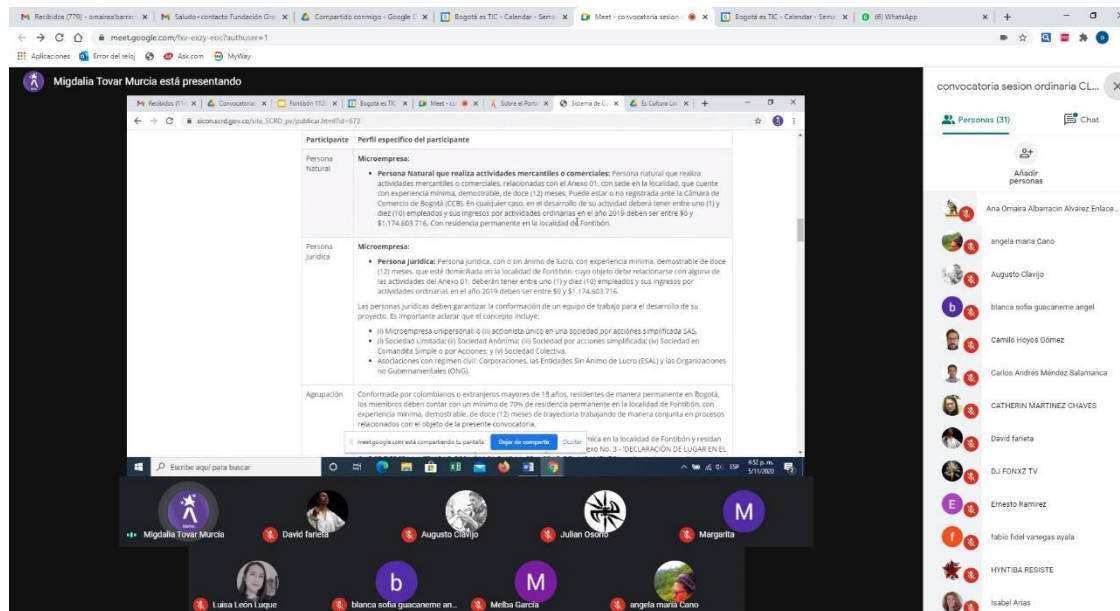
M Recibidos (779) - omairaalbarrac × | M Saludo+contacto Fundación Gra × | Compartido conmigo - Google D × | Bogotá es TIC - Calendar - Sema × | Meet - convocatoria sesion × | Bogotá es TIC - Calendar - Sema × | (6) WhatsApp

meet.google.com/fxv-exzy-eoc?authuser=1

Aplicaciones | Error del reloj | Ask.com | MyWay

Migdalia Tovar Murcia está presentando

sicon.scrd.gov.co/site_SCRD_pv/publicar.html#id=673

| Participante | Perfil específico del participante |
|---|---|
| Persona Natural | Microempresa: • Persona Natural que realiza actividades mercantiles o comerciales: Persona natural que realiza actividades mercantiles o comerciales, relacionadas con el Anexo 01, con sede en la localidad, que cuente con experiencia mínima, demostrable, de doce (12) meses. Puede estar o no registrada ante la Cámara de Comercio de Bogotá (CCB). En cualquier caso, en el desarrollo de su actividad deberá tener entre uno (1) y diez (10) empleados y sus ingresos por actividades ordinarias en el año 2019 deben ser entre $0 y $1.174.603.716. Con residencia permanente en la localidad de Fontibón. |
| Persona Jurídica | Microempresa: • Persona jurídica: Persona jurídica, con o sin ánimo de lucro, con experiencia mínima, demostrable de doce (12) meses, que esté domiciliada en la localidad de Fontibón, cuyo objeto debe relacionarse con alguna de las actividades del Anexo 01. deberán tener entre uno (1) y diez (10) empleados y sus ingresos por actividades ordinarias en el año 2019 deben ser entre $0 y $1.174.603.716. Las personas jurídicas deben garantizar la conformación de un equipo de trabajo para el desarrollo de su proyecto. Es importante aclarar que el concepto incluye: • (i) Microempresa unipersonal; o (ii) accionista único en una sociedad por acciones simplificada SAS. • (i) Sociedad Limitada; (ii) Sociedad Anónima; (iii) Sociedad por acciones simplificada; (iv) Sociedad en Comandita Simple o por Acciones; y (v) Sociedad Colectiva. • Asociaciones con régimen civil: Corporaciones, las Entidades Sin Ánimo de Lucro (ESAL) y las Organizaciones no Gubernamentales (ONG). |
| Agrupación | Conformada por colombianos o extranjeros mayores de 18 años, residentes de manera permanente en Bogotá, los miembros deben contar con un mínimo de 70% de residencia permanente en la localidad de Fontibón, con experiencia mínima, demostrable, de doce (12) meses de trayectoria trabajando de manera conjunta en procesos relacionados con el objeto de la presente convocatoria. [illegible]mica en la localidad de Fontibón y residan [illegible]exo No. 3 - 'DECLARACIÓN DE LUGAR EN EL |

meet.google.com está compartiendo tu pantalla. Dejar de compartir Ocultar

Escribe aquí para buscar
4:52 p. m. 5/11/2020 ESP

convocatoria sesion ordinaria CL...
Personas (31) Chat
Añadir personas
Ana Omaira Albarracin Alvarez Enlace...
angela maria Cano
Augusto Clavijo
blanca sofia guacaneme angel
Camilo Hoyos Gómez
Carlos Andrés Méndez Salamanca
CATHERIN MARTINEZ CHAVES
David farieta
DJ FONXZ TV
Ernesto Ramirez
fabio fidel vanegas ayala
HYNTIBA RESISTE
Isabel Arias

Migdalia Tovar Murcia
David farieta
Augusto Clavijo
Julian Osorio
Margarita
Luisa León Luque
blanca sofia guacaneme an...
Melba García
angela maria Cano